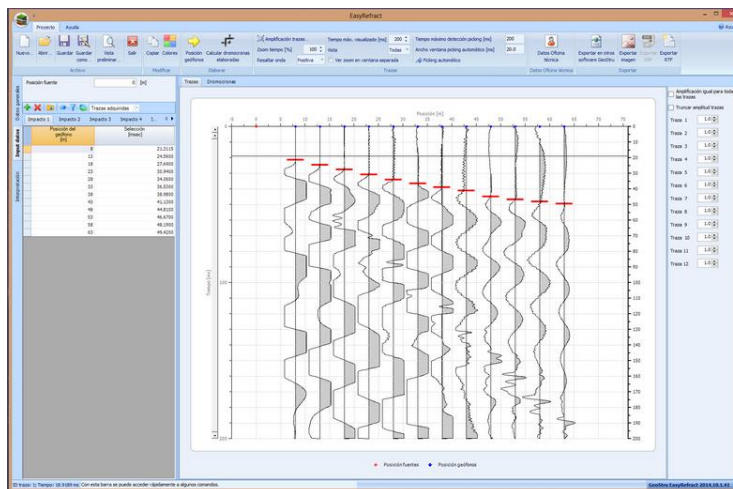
EasyRefract

Proyecto Ayuda

Nuevo... Abrir... Guardar Guardar como... Vista preliminar... Salir
Archivo

Copiar Colores
Modificar

Posición geófonos Calcular dromocronas elaboradas
Elaborar

Amplificación trazas...
Zoom tiempo [%] 100
Resaltar onda Positiva
Tiempo máx. visualizado [ms] 200
Vista Todas
Ver zoom en ventana separada
Tiempo máximo detección picking [ms] 200
Ancho ventana picking automático [ms] 20.0
Picking automático
Trazas

Datos Oficina técnica
Datos Oficina técnica

Exportar en otros software GeoStru
Exportar imagen
Exportar DXF
Exportar RTF
Exportar

Posición fuente 0 [m]

Datos generales
Input datos
Interpretación

Trazas adquiridas

Impacto 1 Impacto 2 Impacto 3 Impacto 4

| Posición del geófono [m] | Selección [msec] |
|---|---|
| 8 | 21.2115 |
| 13 | 24.5600 |
| 18 | 27.4400 |
| 23 | 30.8400 |
| 28 | 34.0600 |
| 33 | 36.5300 |
| 38 | 38.9800 |
| 43 | 41.1300 |
| 48 | 44.8100 |
| 53 | 46.6700 |
| 58 | 48.1900 |
| 63 | 49.4200 |

Trazas Dromocronas

Posición [m]
0 5 10 15 20 25 30 35 40 45 50 55 60 65 70 75

Tiempo [ms]
0 10 20 30 40 50 60 70 80 90 100 110 120 130 140 150 160 170 180 190 200

Posición fuentes Posición geófono

Amplificación igual para todas las trazas
Truncar amplitud trazas

Traza 1 1.0
Traza 2 1.0
Traza 3 1.0
Traza 4 1.0
Traza 5 1.0
Traza 6 1.0
Traza 7 1.0
Traza 8 1.0
Traza 9 1.0
Traza 10 1.0
Traza 11 1.0
Traza 12 1.0

ID trazas: 1; Tiempo: 18.3189 ms Con esta barra se puede acceder rápidamente a algunos comandos.

GeoStru EasyRefract 2014.10.1.41